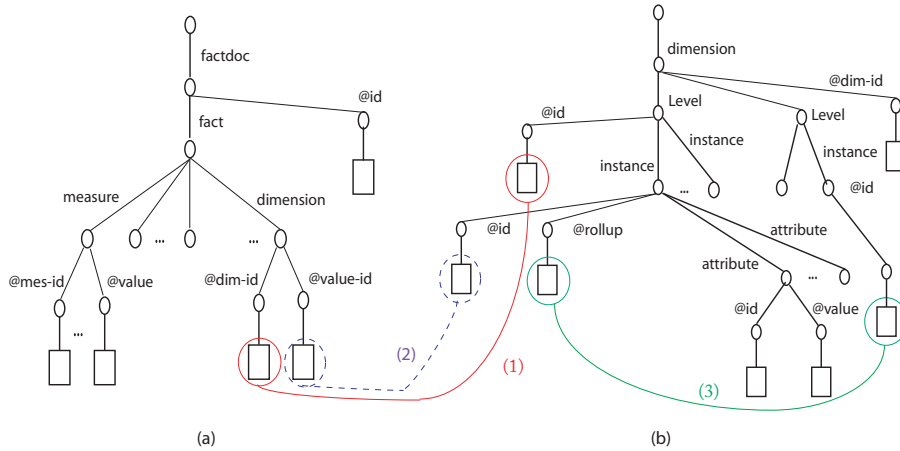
factdoc

fact

@id

measure

...

dimension

...

@mes-id

@value

@dim-id

@value-id

...

(a)

dimension

@dim-id

Level

Level

@id

instance

instance

instance

...

@id

@id

@rollup

attribute

attribute

...

@id

@value

(1)

(2)

(3)

(b)